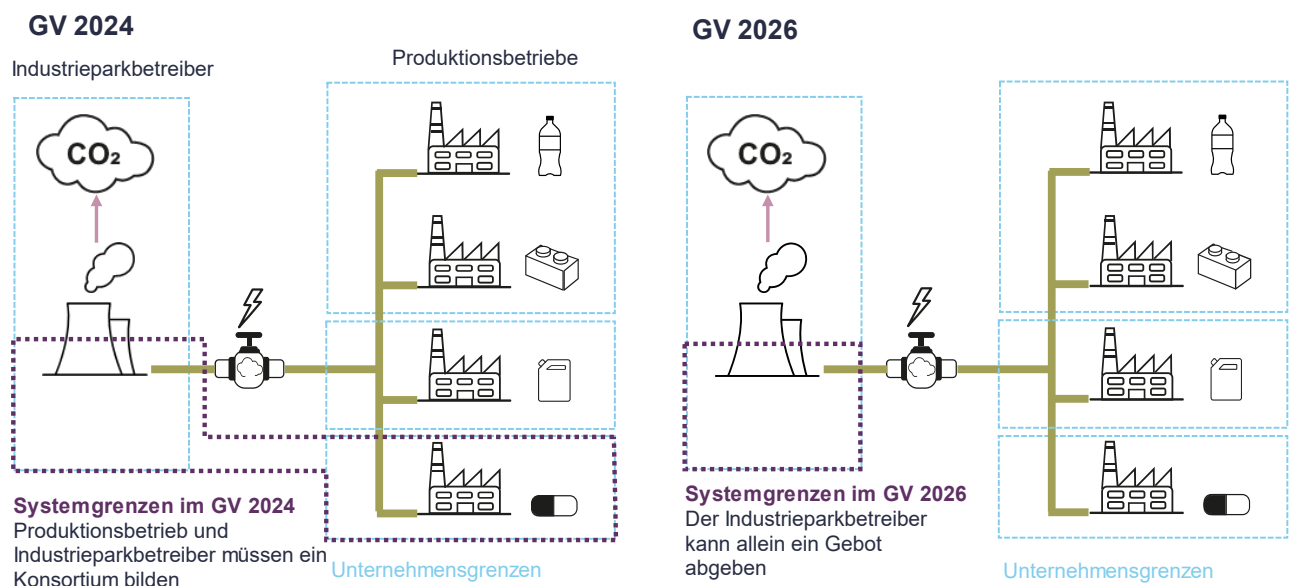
GV 2024

Industrieparkbetreiber

Produktionsbetriebe

$CO_2$

Systemgrenzen im GV 2024
Produktionsbetrieb und Industrieparkbetreiber müssen ein Konsortium bilden

Unternehmensgrenzen

GV 2026

$CO_2$

Systemgrenzen im GV 2026
Der Industrieparkbetreiber kann allein ein Gebot abgeben

Unternehmensgrenzen